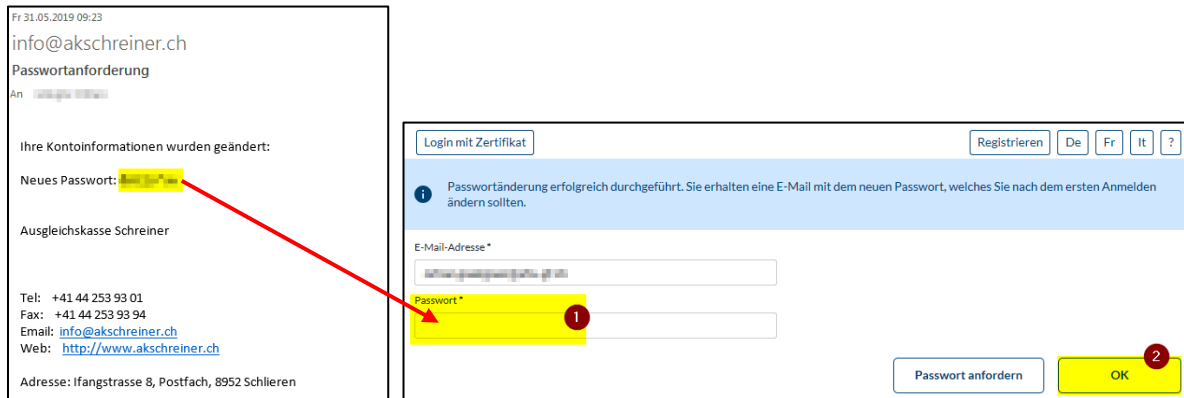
Fr 31.05.2019 09:23

info@akschreiner.ch

Passwortanforderung

An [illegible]

Ihre Kontoinformationen wurden geändert:

Neues Passwort: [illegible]

Ausgleichskasse Schreiner

Tel: +41 44 253 93 01
Fax: +41 44 253 93 94
Email: info@akschreiner.ch
Web: http://www.akschreiner.ch

Adresse: Ifangstrasse 8, Postfach, 8952 Schlieren

Login mit Zertifikat

Registrieren De Fr It ?

Passwortänderung erfolgreich durchgeführt. Sie erhalten eine E-Mail mit dem neuen Passwort, welches Sie nach dem ersten Anmelden ändern sollten.

E-Mail-Adresse *

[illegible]

Passwort *

1

2

Passwort anfordern

OK